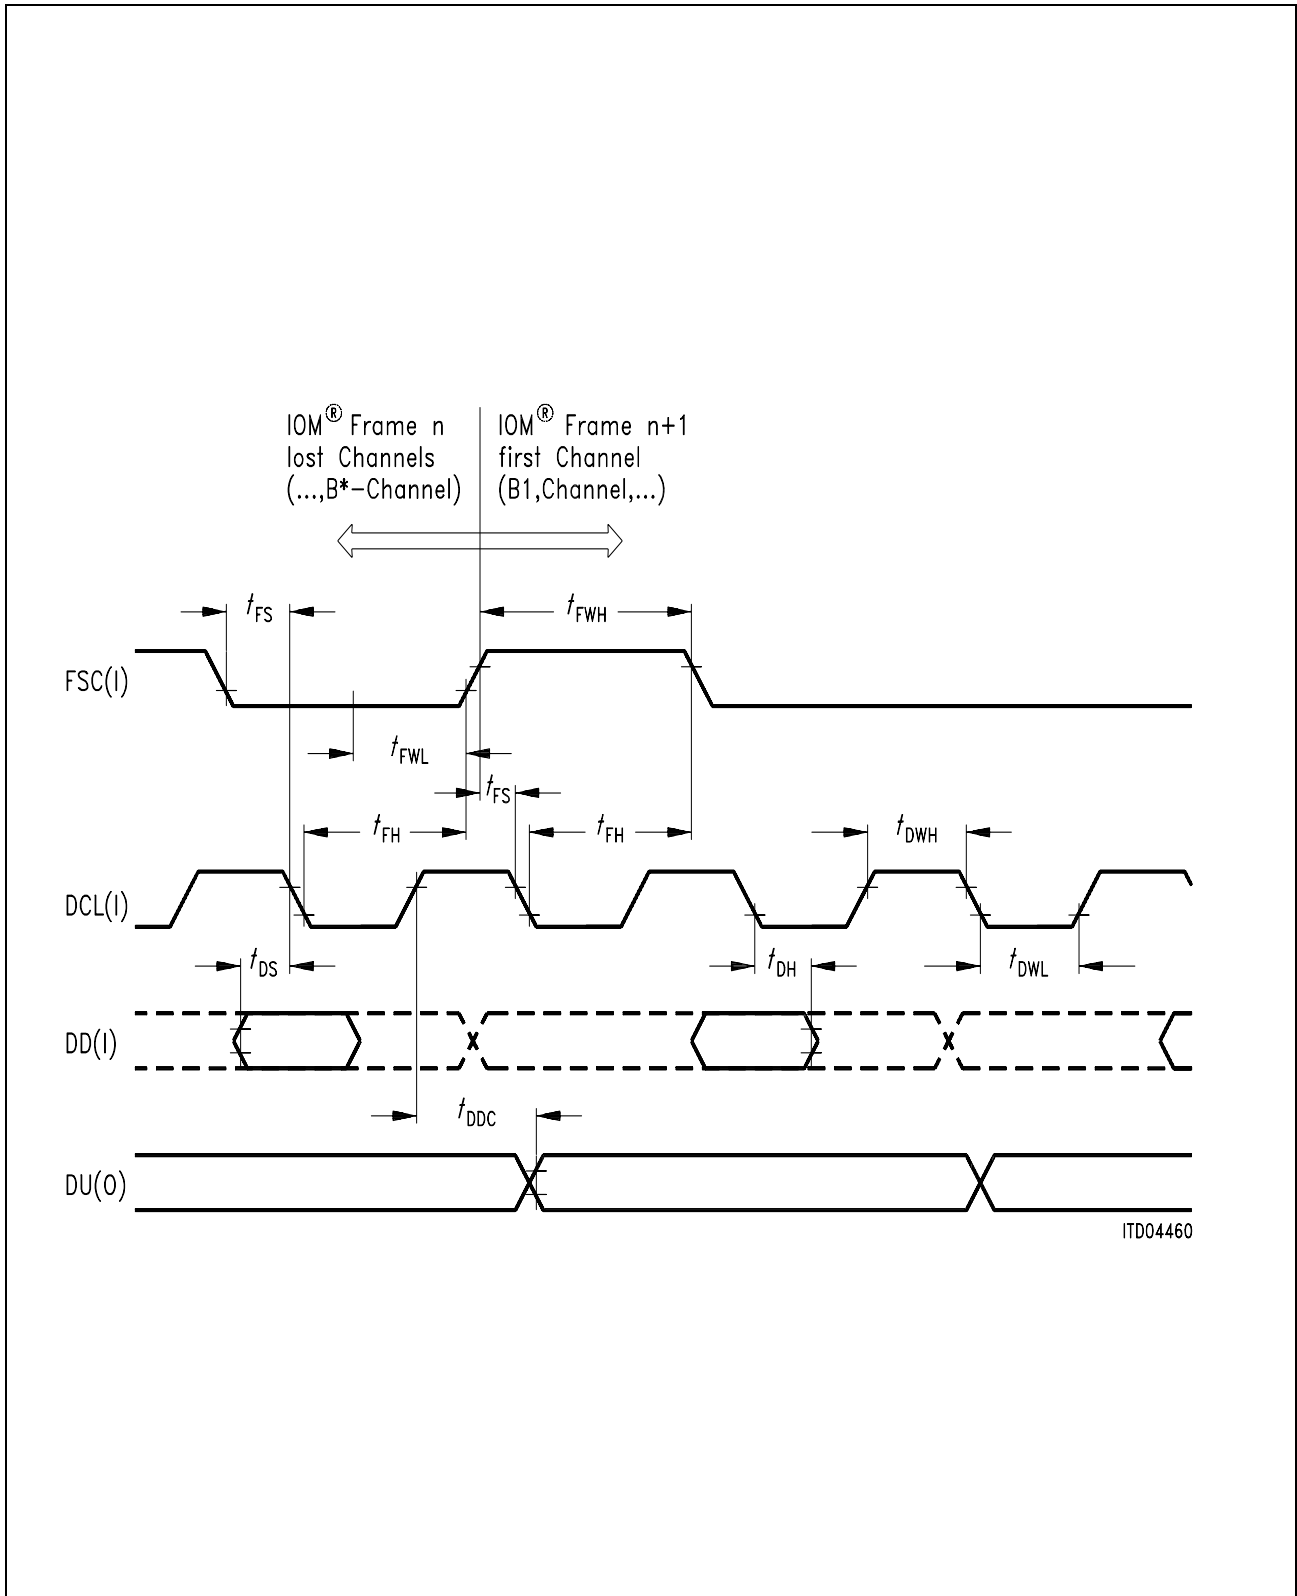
IOM® Frame n
lost Channels
(...,B*-Channel)

IOM® Frame n+1
first Channel
(B1,Channel,...)

$t_{FS}$

$t_{FWH}$

FSC(I)

$t_{FWL}$

$t_{FS}$

$t_{FH}$

$t_{FH}$

$t_{DWH}$

DCL(I)

$t_{DS}$

$t_{DH}$

$t_{DWL}$

DD(I)

$t_{DDC}$

DU(O)

ITD04460